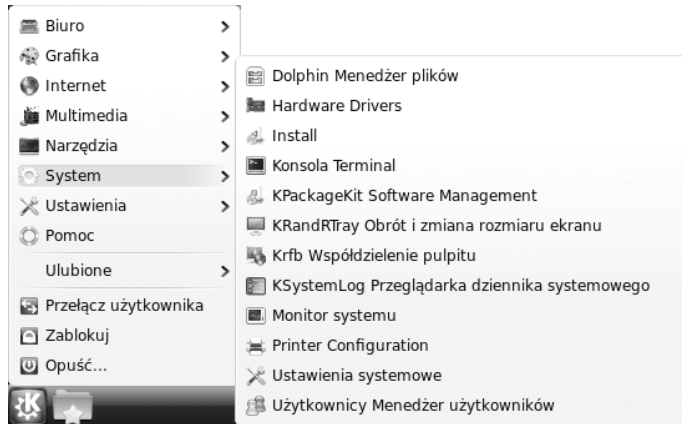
Biuro >
Grafika >
Internet >
Multimedia >
Narzędzia >
System >
Ustawienia >
Pomoc
Ulubione >
Przełącz użytkownika
Zablokuj
Opuść...

Dolphin Menedżer plików
Hardware Drivers
Install
Konsola Terminal
KPackageKit Software Management
KRandRTray Obrót i zmiana rozmiaru ekranu
Krfb Współdzielenie pulpitu
KSystemLog Przeglądarka dziennika systemowego
Monitor systemu
Printer Configuration
Ustawienia systemowe
Użytkownicy Menedżer użytkowników